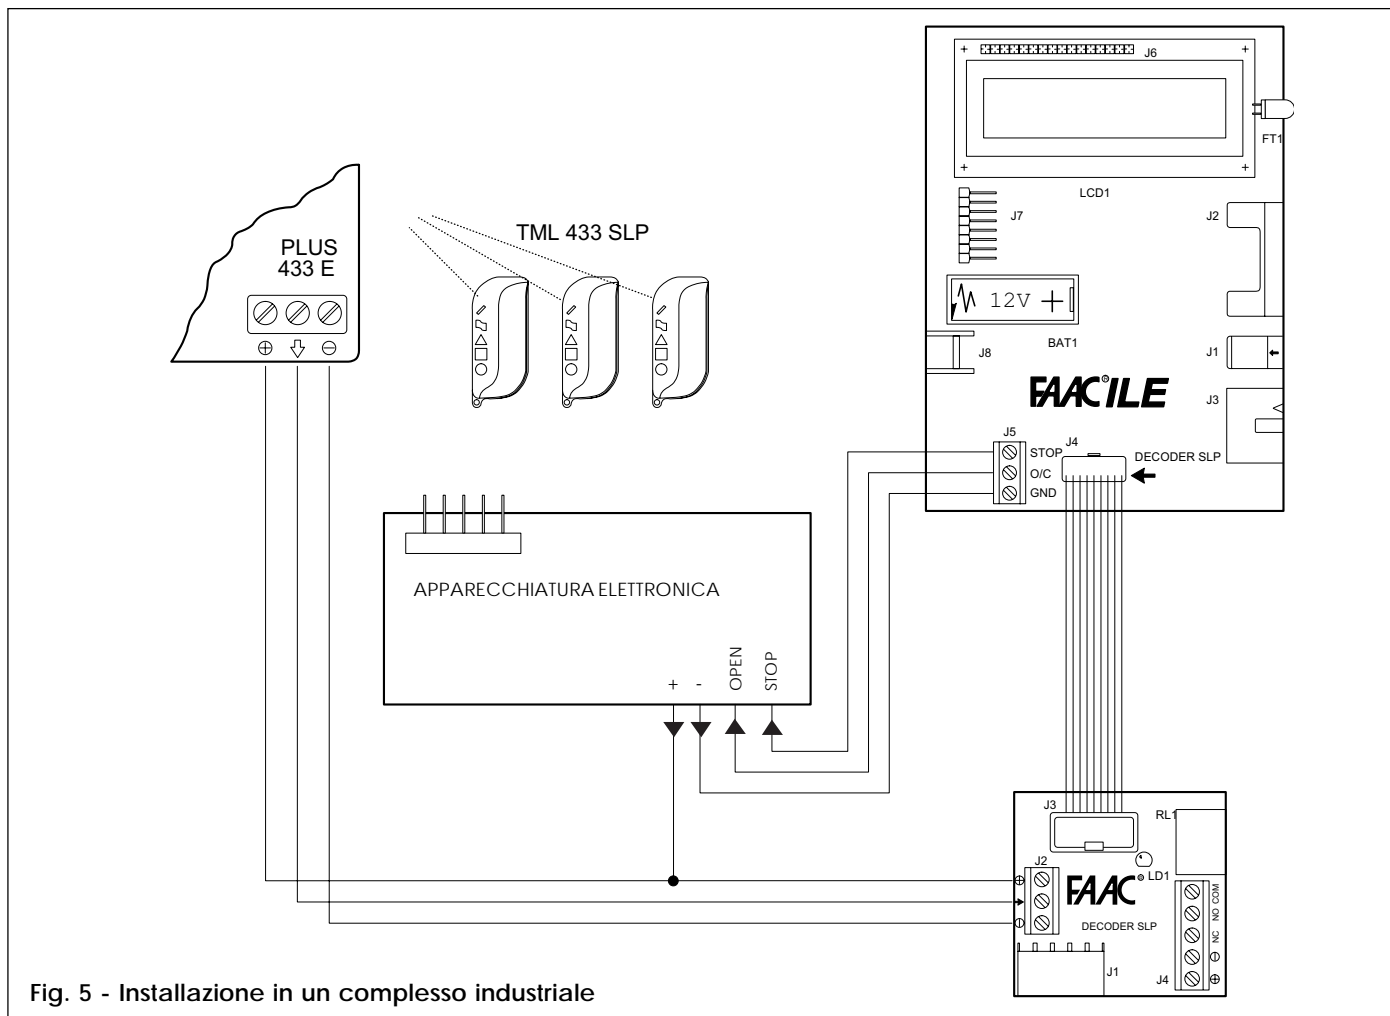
J6

FT1

LCD1

J7

J2

PLUS
433 E

TML 433 SLP

12V +

BAT1

J8

J1

FAACILE

J3

J5

STOP

O/C

GND

J4

DECODER SLP

APPARECCHIATURA ELETTRONICA

+ - OPEN STOP

J3

RL1

J2

FAAC

LD1

DECODER SLP

COM NO NC

J1

J4

Fig. 5 - Installazione in un complesso industriale